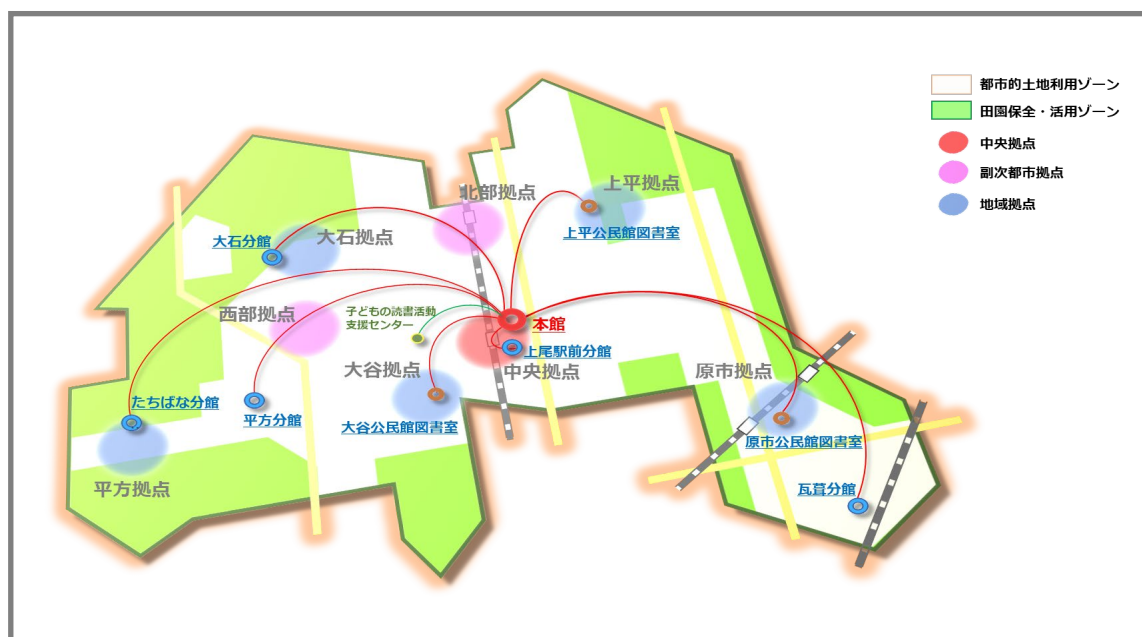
都市的土地利用ゾーン
田園保全・活用ゾーン
中央拠点
副次都市拠点
地域拠点

北部拠点
上平拠点
上平公民館図書室
大石分館
大石拠点
西部拠点
子どもの読書活動支援センター
本館
上尾駅前分館
大谷拠点
中央拠点
原市拠点
たちばな分館
平方分館
大谷公民館図書室
原市公民館図書室
瓦葺分館
平方拠点